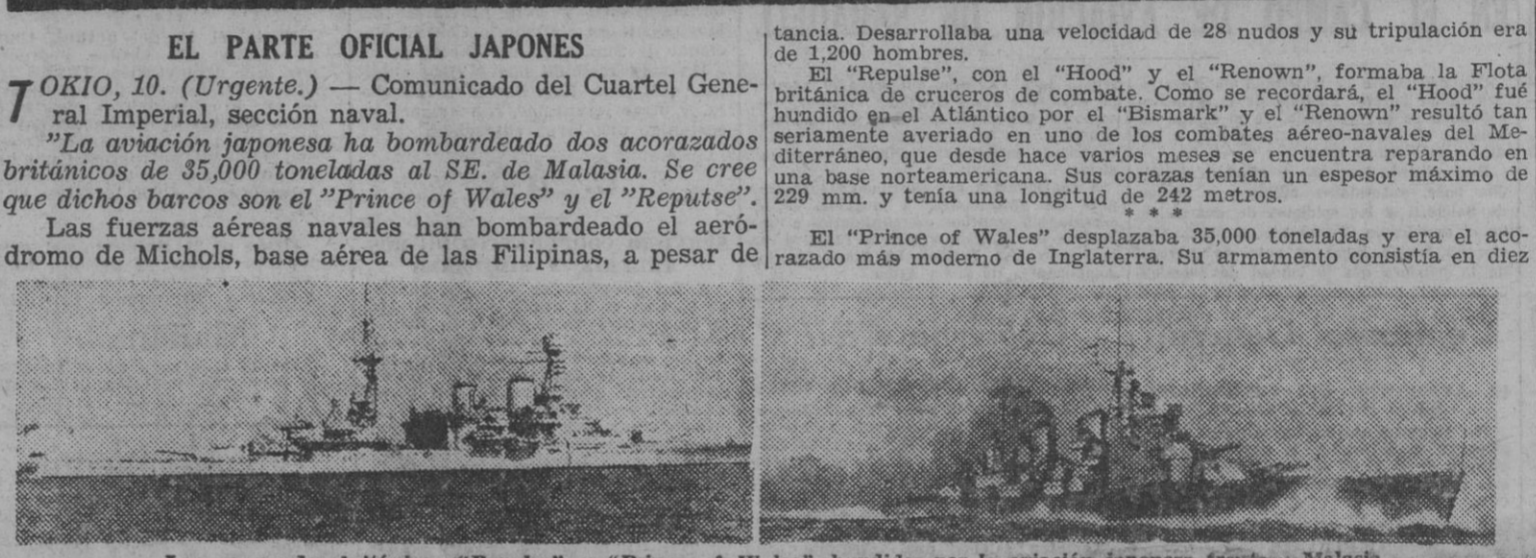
EL PARTE OFICIAL JAPONES

TOKIO, 10. (Urgente.) — Comunicado del Cuartel General Imperial, sección naval.

"La aviación japonesa ha bombardeado dos acorazados británicos de 35,000 toneladas al SE. de Malasia. Se cree que dichos barcos son el "Prince of Wales" y el "Reputse".

Las fuerzas aéreas navales han bombardeado el aeródromo de Michols, base aérea de las Filipinas, a pesar de

tancia. Desarrollaba una velocidad de 28 nudos y su tripulación era de 1,200 hombres.

El "Repulse", con el "Hood" y el "Renown", formaba la Flota británica de cruceros de combate. Como se recordará, el "Hood" fué hundido en el Atlántico por el "Bismark" y el "Renown" resultó tan seriamente averiado en uno de los combates aéreo-navales del Mediterráneo, que desde hace varios meses se encuentra reparando en una base norteamericana. Sus corazas tenían un espesor máximo de 229 mm. y tenía una longitud de 242 metros.

* * *

El "Prince of Wales" desplazaba 35,000 toneladas y era el acorazado más moderno de Inglaterra. Su armamento consistía en diez

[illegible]